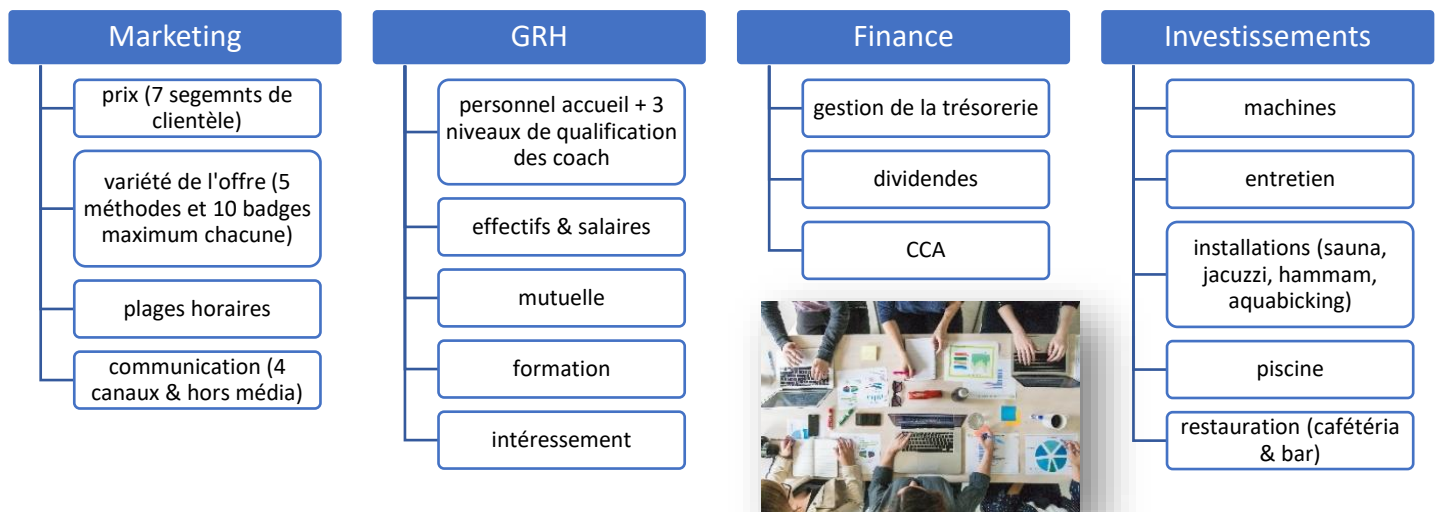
Marketing

prix (7 segemnts de clientèle)

variété de l'offre (5 méthodes et 10 badges maximum chacune)

plages horaires

communication (4 canaux & hors média)

GRH

personnel accueil + 3 niveaux de qualification des coach

effectifs & salaires

mutuelle

formation

intéressement

Finance

gestion de la trésorerie

dividendes

CCA

Investissements

machines

entretien

installations (sauna, jacuzzi, hammam, aquabicking)

piscine

restauration (cafétéria & bar)